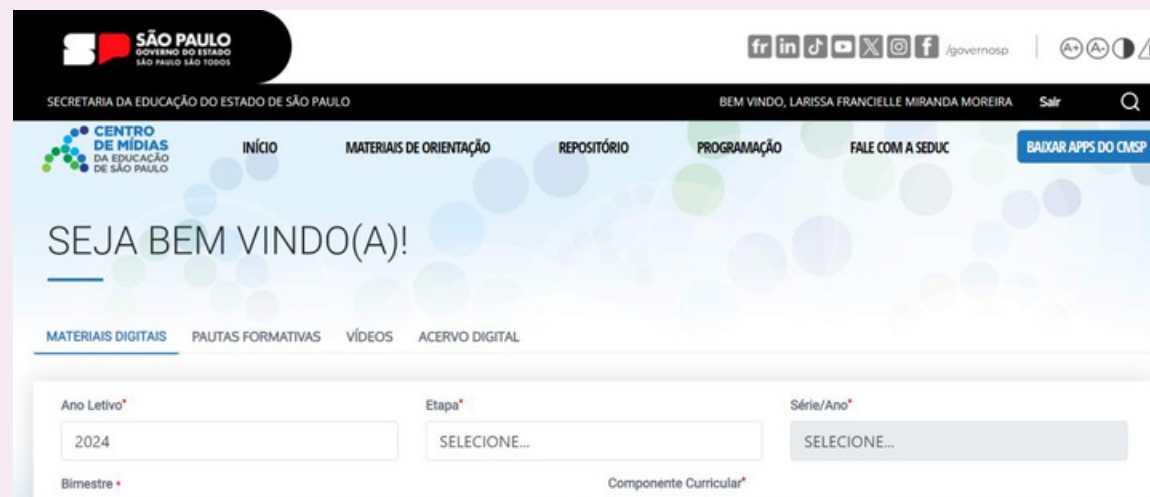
SÃO PAULO
GOVERNO DO ESTADO
SÃO PAULO SÃO TODOS

fr in /governosp

SECRETARIA DA EDUCAÇÃO DO ESTADO DE SÃO PAULO

BEM VINDO, LARISSA FRANCIELLE MIRANDA MOREIRA Sair

CENTRO DE MÍDIAS DA EDUCAÇÃO DE SÃO PAULO

INÍCIO MATERIAIS DE ORIENTAÇÃO REPOSITÓRIO PROGRAMAÇÃO FALE COM A SEDUC BAIXAR APPS DO CMSP

SEJA BEM VINDO(A)!

MATERIAIS DIGITAIS PAUTAS FORMATIVAS VÍDEOS ACERVO DIGITAL

Ano Letivo*
2024

Etapa*
SELECIONE...

Série/Ano*
SELECIONE...

Bimestre *

Componente Curricular*